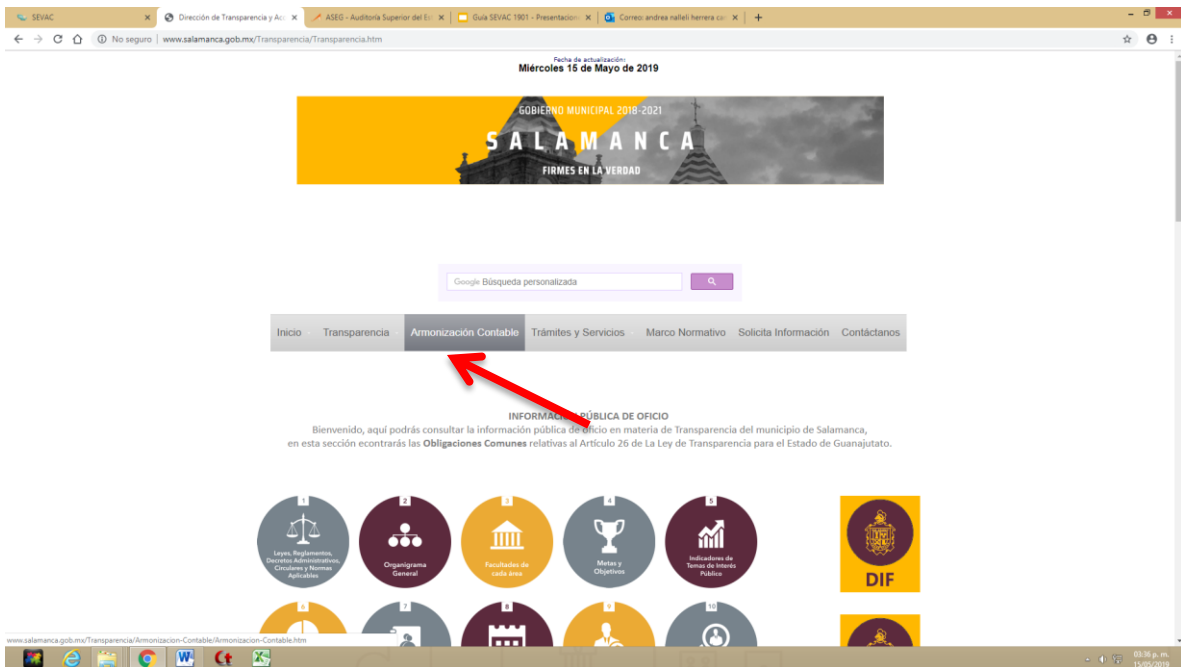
SEVAC ×
Dirección de Transparencia y Ac ×
ASEG - Auditoría Superior del Es ×
Guía SEVAC 1901 - Presentacion ×
Correo: andrea nalleli herrera ca ×

No seguro | www.salamanca.gob.mx/Transparencia/Transparencia.htm

Fecha de actualización:
Miércoles 15 de Mayo de 2019

GOBIERNO MUNICIPAL 2018-2021
SALAMANCA
FIRMES EN LA VERDAD

Google Búsqueda personalizada

Inicio | Transparencia | Armonización Contable | Trámites y Servicios | Marco Normativo | Solicita Información | Contáctanos

INFORMACIÓN PÚBLICA DE OFICIO
Bienvenido, aquí podrás consultar la información pública de oficio en materia de Transparencia del municipio de Salamanca, en esta sección eccontrarás las Obligaciones Comunes relativas al Artículo 26 de La Ley de Transparencia para el Estado de Guanajutato.

1 Leyes, Reglamentos, Decretos Administrativos, Circulares y Normas Aplicables
2 Organigrama General
3 Facultades de cada área
4 Metas y Objetivos
5 Indicadores de Temas de Interés Público
DIF
6
7
8
9
10

www.salamanca.gob.mx/Transparencia/Armonizacion-Contable/Armonizacion-Contable.htm

03:36 p. m.
15/05/2019